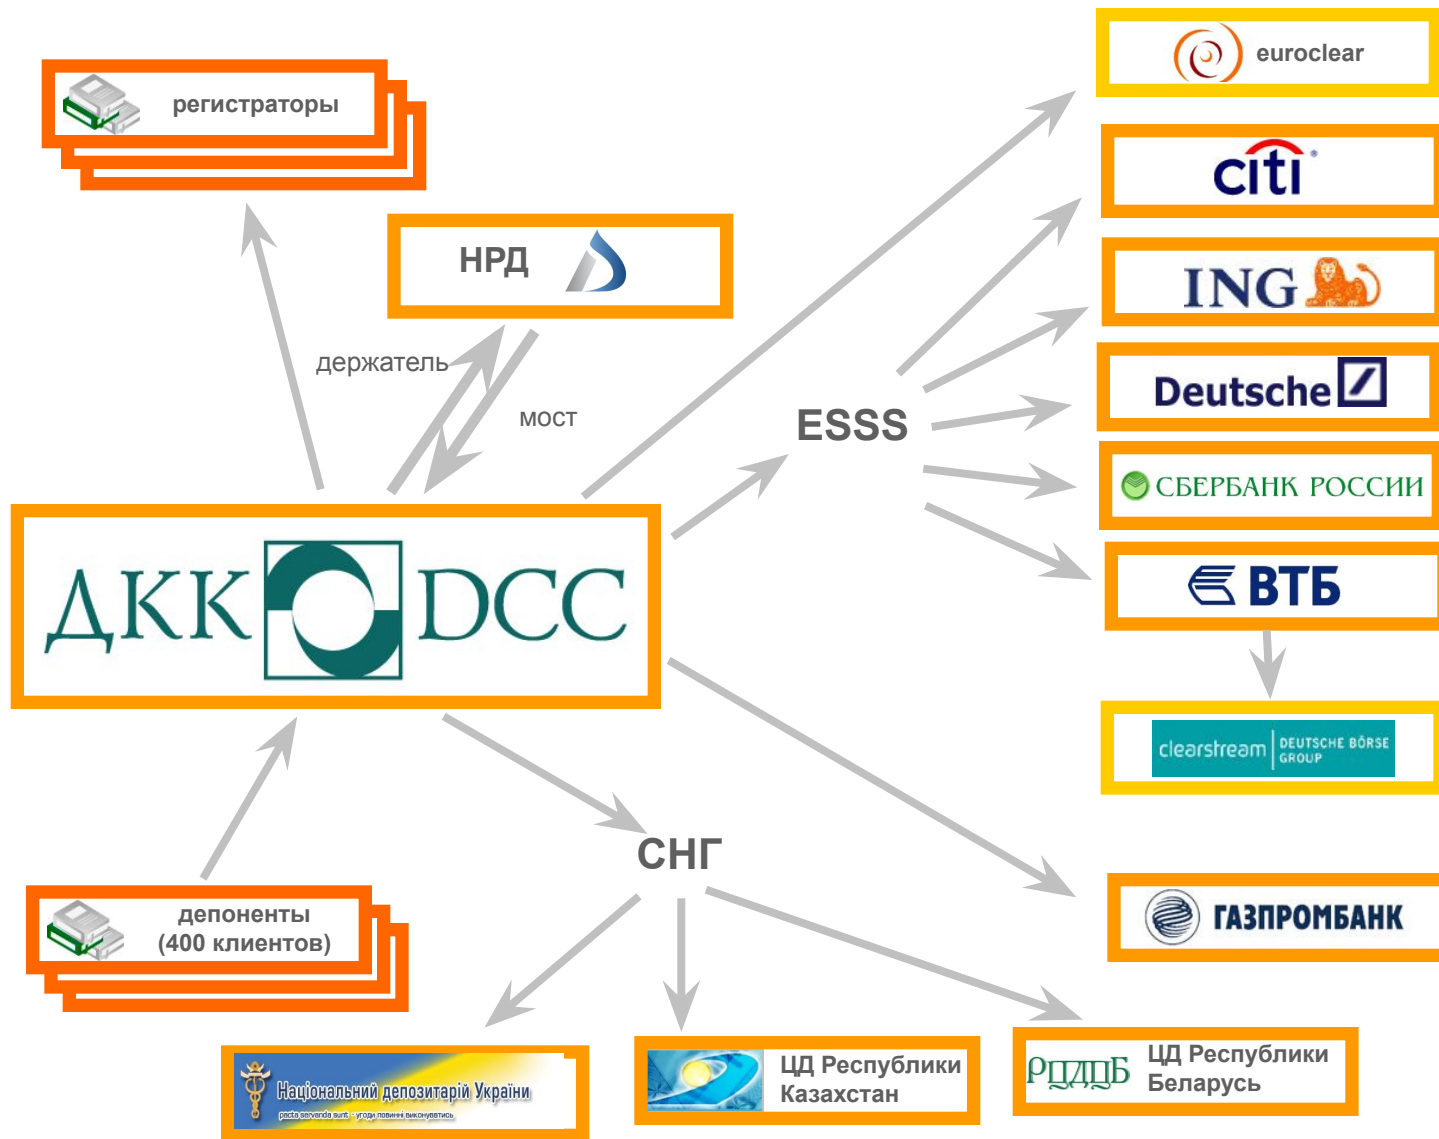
регистраторы

НРД

держатель

мост

ESSS

euroclear

citi

ING

Deutsche

СБЕРБАНК РОССИИ

ВТБ

clearstream DEUTSCHE BÖRSE GROUP

ДКК DCC

ГАЗПРОМБАНК

СНГ

депоненты (400 клиентов)

Національний депозитарій України
pacta servanda sunt - угоди повинні виконуватись

ЦД Республики Казахстан

РЦДЦБ ЦД Республики Беларусь